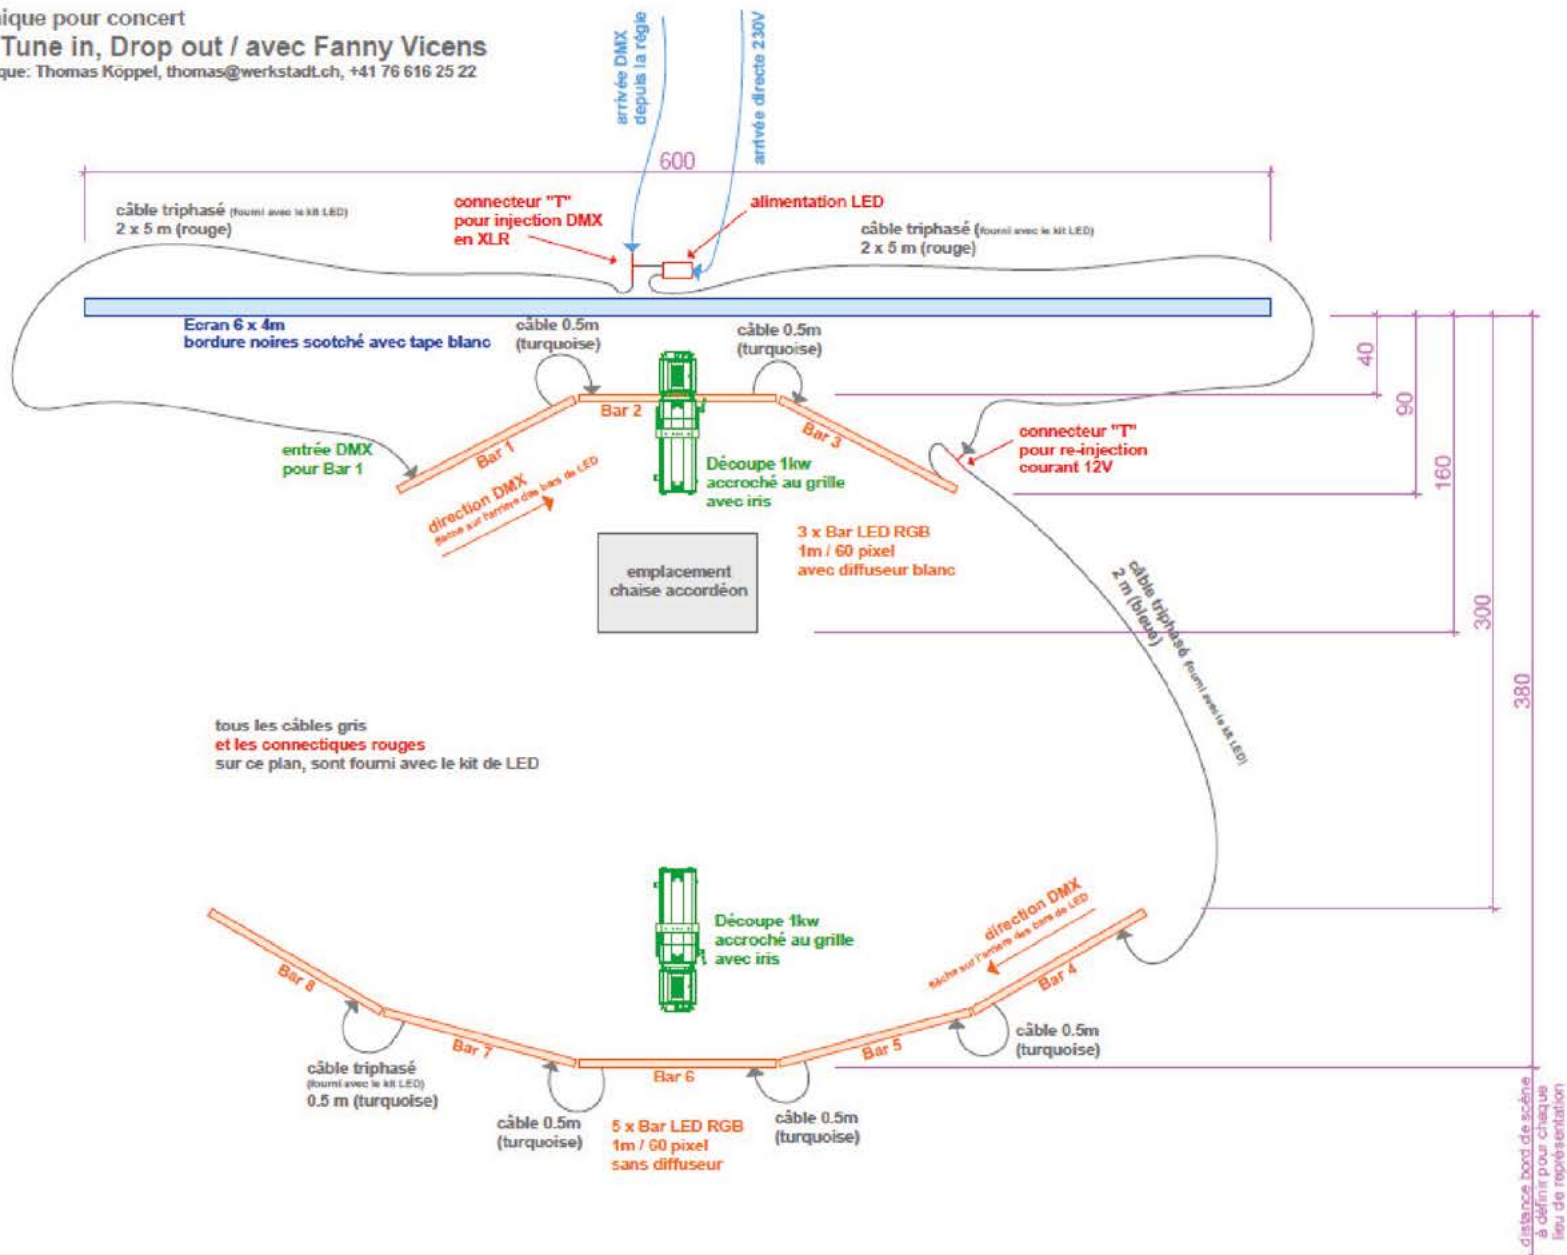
ique pour concert
Tune in, Drop out / avec Fanny Vicens
que: Thomas Köppel, thomas@werkstadt.ch, +41 76 616 25 22

arrivée DMX depuis la régie

arrivée directe 230V

600

câble triphasé (fourni avec le kit LED)
2 x 5 m (rouge)

connecteur "T"
pour injection DMX
en XLR

alimentation LED

câble triphasé (fourni avec le kit LED)
2 x 5 m (rouge)

Ecran 6 x 4m
bordure noires scotché avec tape blanc

câble 0.5m
(turquoise)

câble 0.5m
(turquoise)

40

90

160

300

380

Bar 2

Bar 1

Bar 3

entrée DMX
pour Bar 1

direction DMX
flèche sur l'arrière des bars de LED

Découpe 1kw
accroché au grille
avec iris

connecteur "T"
pour re-injection
courant 12V

3 x Bar LED RGB
1m / 60 pixel
avec diffuseur blanc

emplacement
chaise accordéon

câble triphasé (fourni avec le kit LED)
2 m (bleue)

tous les câbles gris
et les connectiques rouges
sur ce plan, sont fourni avec le kit de LED

Découpe 1kw
accroché au grille
avec iris

direction DMX
flèche sur l'arrière des bars de LED

Bar 8

Bar 7

Bar 6

Bar 5

Bar 4

câble 0.5m
(turquoise)

câble triphasé
(fourni avec le kit LED)
0.5 m (turquoise)

câble 0.5m
(turquoise)

5 x Bar LED RGB
1m / 60 pixel
sans diffuseur

câble 0.5m
(turquoise)

distance bord de scène
à définir pour chaque
lieu de représentation